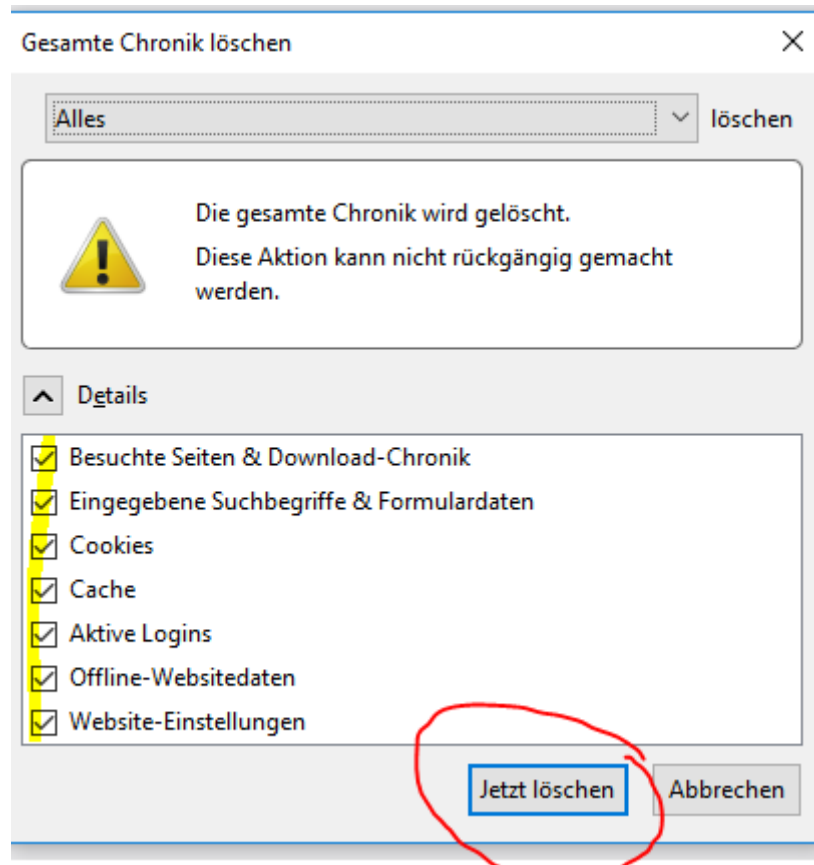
Gesamte Chronik löschen

Alles

löschen

Die gesamte Chronik wird gelöscht.

Diese Aktion kann nicht rückgängig gemacht werden.

Details

Besuchte Seiten & Download-Chronik
Eingegebene Suchbegriffe & Formulardaten
Cookies
Cache
Aktive Logins
Offline-Websitedaten
Website-Einstellungen

Jetzt löschen

Abbrechen